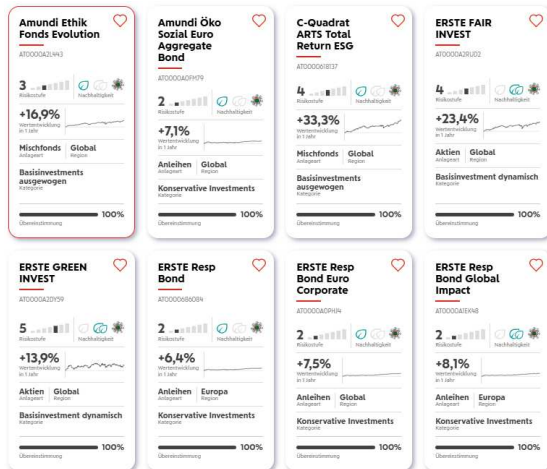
Amundi Ethik Fonds Evolution
AT0000A2U4E3
3
Risikostufe
Nachhaltigkeit
+16,9%
Wertentwicklung in 1 Jahr
Mischfonds
Anlageart
Global
Region
Basisinvestments ausgewogen
Kategorie
100%
Übereinstimmung

Amundi Öko Sozial Euro Aggregate Bond
AT0000A0FH79
2
Risikostufe
Nachhaltigkeit
+7,1%
Wertentwicklung in 1 Jahr
Anleihen
Anlageart
Global
Region
Konservative Investments
Kategorie
100%
Übereinstimmung

C-Quadrat ARTS Total Return ESG
AT0000618137
4
Risikostufe
Nachhaltigkeit
+33,3%
Wertentwicklung in 1 Jahr
Mischfonds
Anlageart
Global
Region
Basisinvestments ausgewogen
Kategorie
100%
Übereinstimmung

ERSTE FAIR INVEST
AT0000A2RUD2
4
Risikostufe
Nachhaltigkeit
+23,4%
Wertentwicklung in 1 Jahr
Aktien
Anlageart
Global
Region
Basisinvestment dynamisch
Kategorie
100%
Übereinstimmung

ERSTE GREEN INVEST
AT0000A2DY59
5
Risikostufe
Nachhaltigkeit
+13,9%
Wertentwicklung in 1 Jahr
Aktien
Anlageart
Global
Region
Basisinvestment dynamisch
Kategorie
100%
Übereinstimmung

ERSTE Resp Bond
AT0000686084
2
Risikostufe
Nachhaltigkeit
+6,4%
Wertentwicklung in 1 Jahr
Anleihen
Anlageart
Europa
Region
Konservative Investments
Kategorie
100%
Übereinstimmung

ERSTE Resp Bond Euro Corporate
AT0000A0PHJ4
2
Risikostufe
Nachhaltigkeit
+7,5%
Wertentwicklung in 1 Jahr
Anleihen
Anlageart
Global
Region
Konservative Investments
Kategorie
100%
Übereinstimmung

ERSTE Resp Bond Global Impact
AT0000A1EK48
2
Risikostufe
Nachhaltigkeit
+8,1%
Wertentwicklung in 1 Jahr
Anleihen
Anlageart
Europa
Region
Konservative Investments
Kategorie
100%
Übereinstimmung